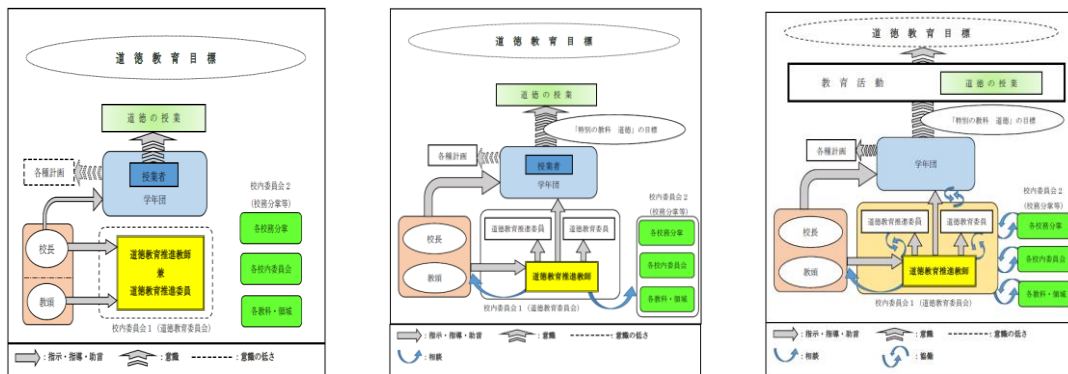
道徳教育目標

道徳の授業

各種計画

授業者

学年団

校長

教頭

道徳教育推進教師
兼
道徳教育推進委員

校内委員会１（道徳教育委員会）

校内委員会２
（校務分掌等）

各校務分掌

各校内委員会

各教科・領域

：指示・指導・助言　：意識　：意識の低さ

道徳教育目標

道徳の授業

「特別の教科　道徳」の目標

各種計画

授業者

学年団

校長

教頭

道徳教育推進委員

道徳教育推進委員

道徳教育推進教師

校内委員会１（道徳教育委員会）

校内委員会２
（校務分掌等）

各校務分掌

各校内委員会

各教科・領域

：指示・指導・助言　：意識　：意識の低さ

：相談

道徳教育目標

教育活動　道徳の授業

「特別の教科　道徳」の目標

各種計画

学年団

校長

教頭

道徳教育推進委員

道徳教育推進委員

道徳教育推進教師

校内委員会１（道徳教育委員会）

校内委員会２
（校務分掌等）

各校務分掌

各校内委員会

各教科・領域

：指示・指導・助言　：意識　：意識の低さ

：相談　：協働